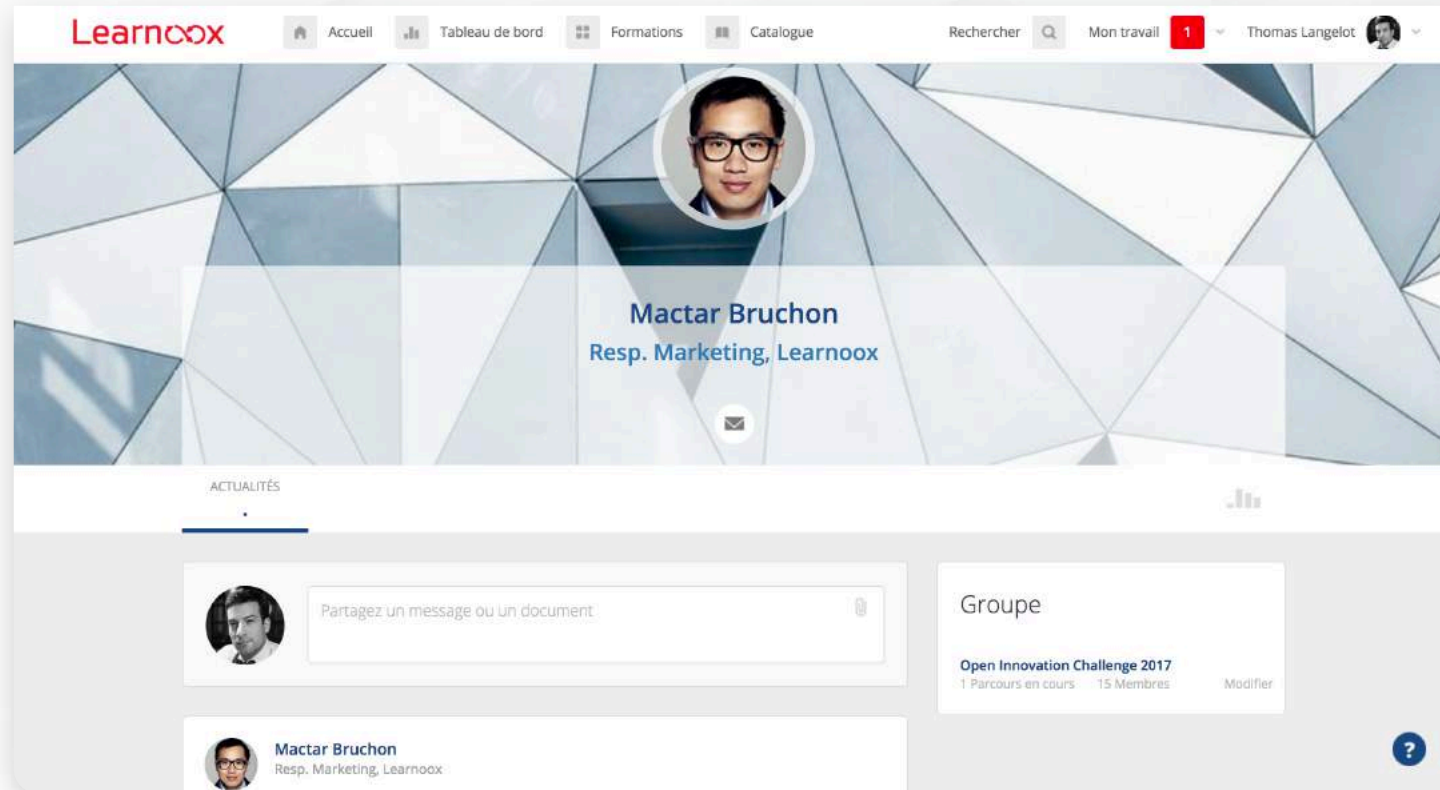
Learnoox

Accueil

Tableau de bord

Formations

Catalogue

Rechercher

Mon travail 1

Thomas Langelot

Mactar Bruchon

Resp. Marketing, Learnoox

ACTUALITÉS

Partagez un message ou un document

Groupe

Open Innovation Challenge 2017

1 Parcours en cours 15 Membres Modifier

Mactar Bruchon

Resp. Marketing, Learnoox

?